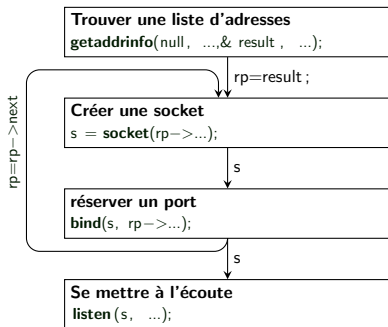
**Trouver une liste d'adresses**
**getaddrinfo**(null, ...,& result, ...);

rp=result;

rp=rp−>next

**Créer une socket**
s = **socket**(rp−>...);

s

**réserver un port**
**bind**(s, rp−>...);

s

**Se mettre à l'écoute**
**listen**(s, ...);